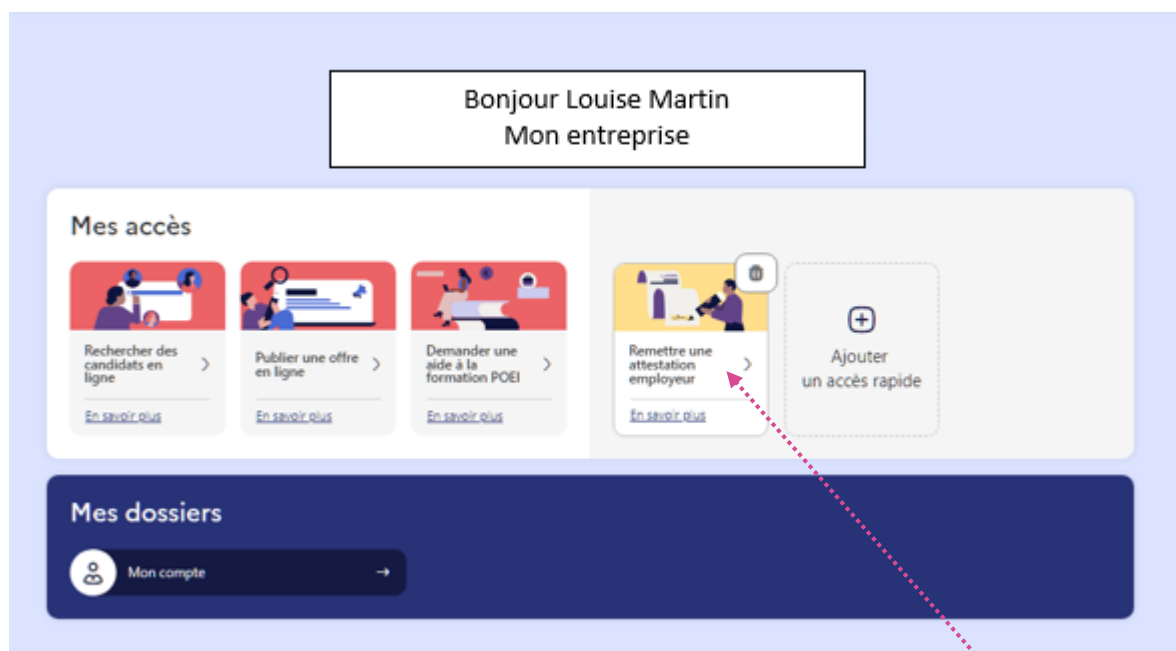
Bonjour Louise Martin
Mon entreprise

Mes accès

Rechercher des candidats en ligne
En savoir plus

Publier une offre en ligne
En savoir plus

Demander une aide à la formation POEI
En savoir plus

Remettre une attestation employeur
En savoir plus

Ajouter un accès rapide

Mes dossiers

Mon compte